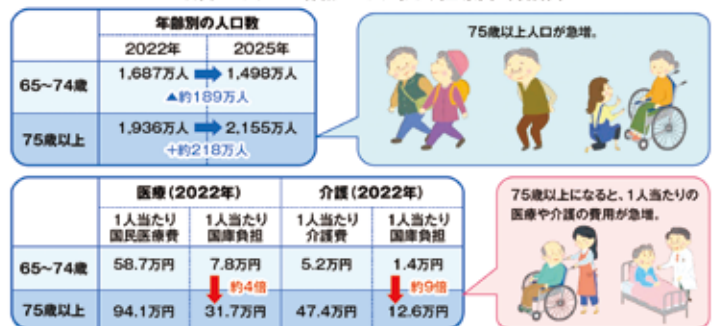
| | 年齢別の人口数 | |
|---|---|---|
| | 2022年 | 2025年 |
| 65~74歳 | 1,687万人 | 1,498万人 |
| | ▲約189万人 | |
| 75歳以上 | 1,936万人 | 2,155万人 |
| | +約218万人 | |

75歳以上人口が急増。

| | 医療（2022年） | | 介護（2022年） | |
|---|---|---|---|---|
| | 1人当たり国民医療費 | 1人当たり国庫負担 | 1人当たり介護費 | 1人当たり国庫負担 |
| 65~74歳 | 58.7万円 | 7.8万円 | 5.2万円 | 1.4万円 |
| | | 約4倍 | | 約9倍 |
| 75歳以上 | 94.1万円 | 31.7万円 | 47.4万円 | 12.6万円 |

75歳以上になると、1人当たりの医療や介護の費用が急増。